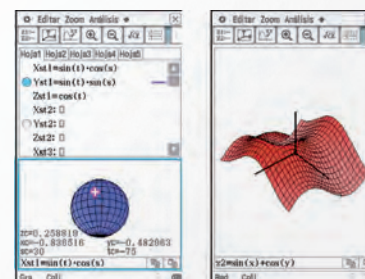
Editor Zoom Análisis ✦

Hoja1 Hoja2 Hoja3 Hoja4 Hoja5

Xst1=sin(t)·cos(s)

Yst1=sin(t)·sin(s)

Zst1=cos(t)

Xst2: □

Yst2: □

Zst2: □

Xst3: □

tc=0.258819
xc=-0.835516 yc=-0.482963
sc=30 tc=75

Xst1=sin(t)·cos(s)

Gra Cpl

Editor Zoom Análisis ✦

z2=sin(x)+cos(y)

Rad Cpl